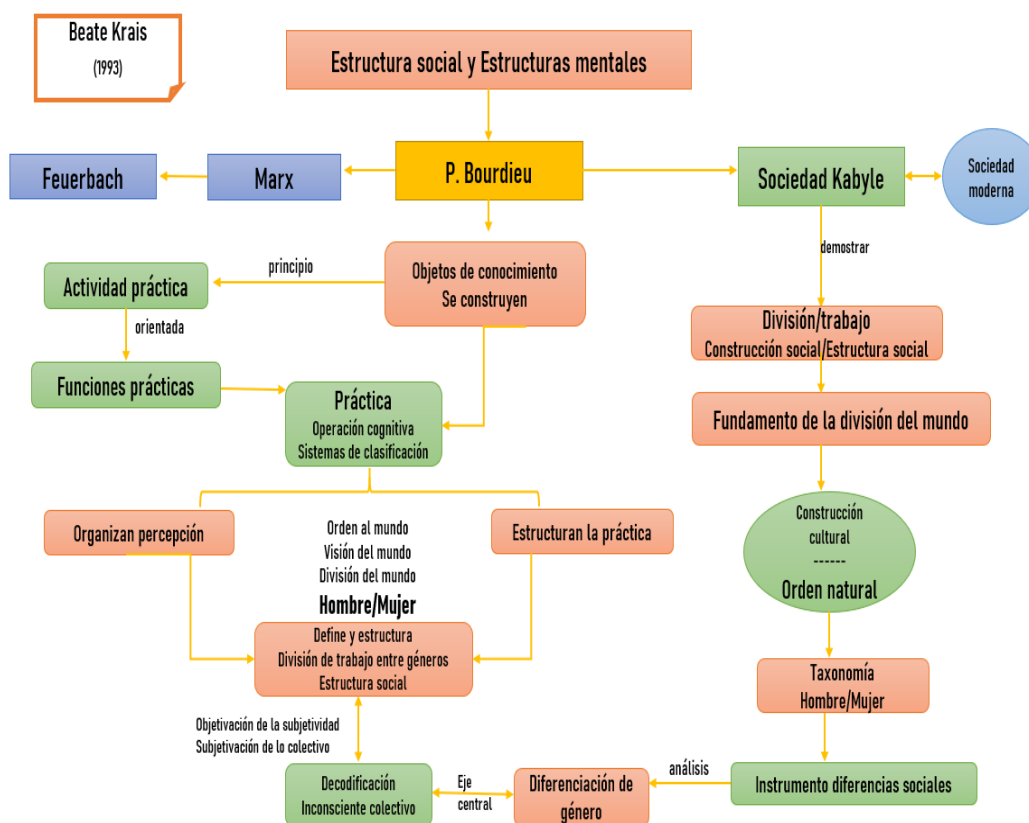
Beate Krais
(1993)

Estructura social y Estructuras mentales

Feuerbach

Marx

P. Bourdieu

Sociedad Kabyle

Sociedad moderna

demostrar

principio

Actividad práctica

Objetos de conocimiento
Se construyen

orientada

División/trabajo
Construcción social/Estructura social

Funciones prácticas

Práctica
Operación cognitiva
Sistemas de clasificación

Fundamento de la división del mundo

Organizan percepción

Orden al mundo
Visión del mundo
División del mundo

Estructuran la práctica

Construcción cultural
------
Orden natural

Hombre/Mujer

Define y estructura
División de trabajo entre géneros
Estructura social

Taxonomía
Hombre/Mujer

Objetivación de la subjetividad
Subjetivación de lo colectivo

análisis

Decodificación
Inconsciente colectivo

Eje central

Diferenciación de género

Instrumento diferencias sociales